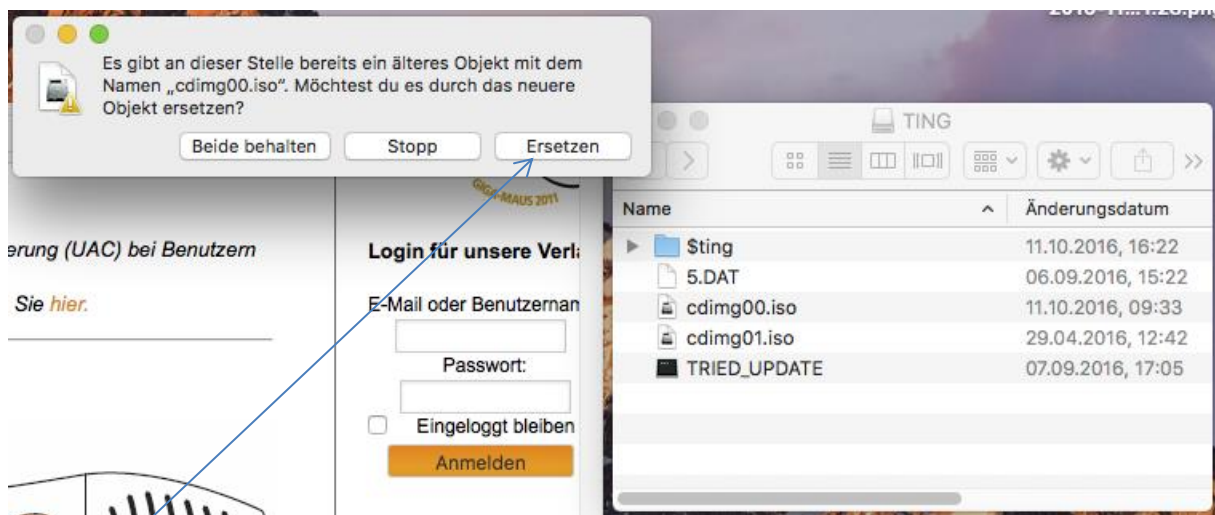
Es gibt an dieser Stelle bereits ein älteres Objekt mit dem Namen „cdimg00.iso“. Möchtest du es durch das neuere Objekt ersetzen?

Beide behalten | Stopp | Ersetzen

GIGA-MAUS 2011

erung (UAC) bei Benutzern

Sie hier.

Login für unsere Verla

E-Mail oder Benutzernam

Passwort:

Eingeloggt bleiben

Anmelden

TING

| Name | Änderungsdatum |
|---|---|
| $ting | 11.10.2016, 16:22 |
| 5.DAT | 06.09.2016, 15:22 |
| cdimg00.iso | 11.10.2016, 09:33 |
| cdimg01.iso | 29.04.2016, 12:42 |
| TRIED_UPDATE | 07.09.2016, 17:05 |